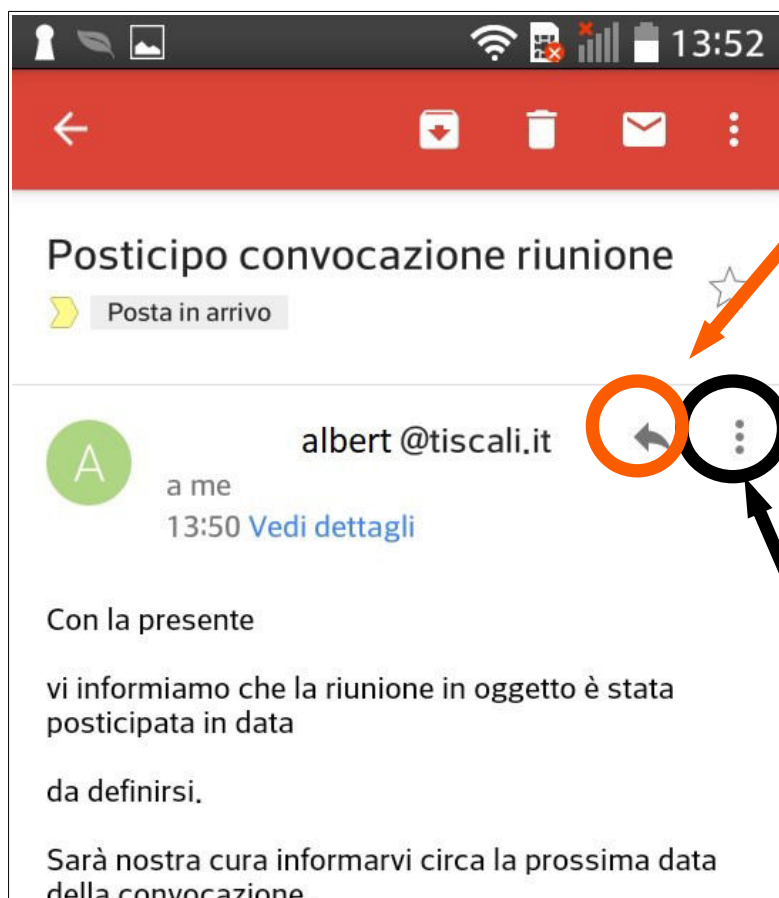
13:52

Posticipo convocazione riunione

Posta in arrivo

A

albert @tiscali.it

a me

13:50 Vedi dettagli

Con la presente

vi informiamo che la riunione in oggetto è stata posticipata in data

da definirsi.

Sarà nostra cura informarvi circa la prossima data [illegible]